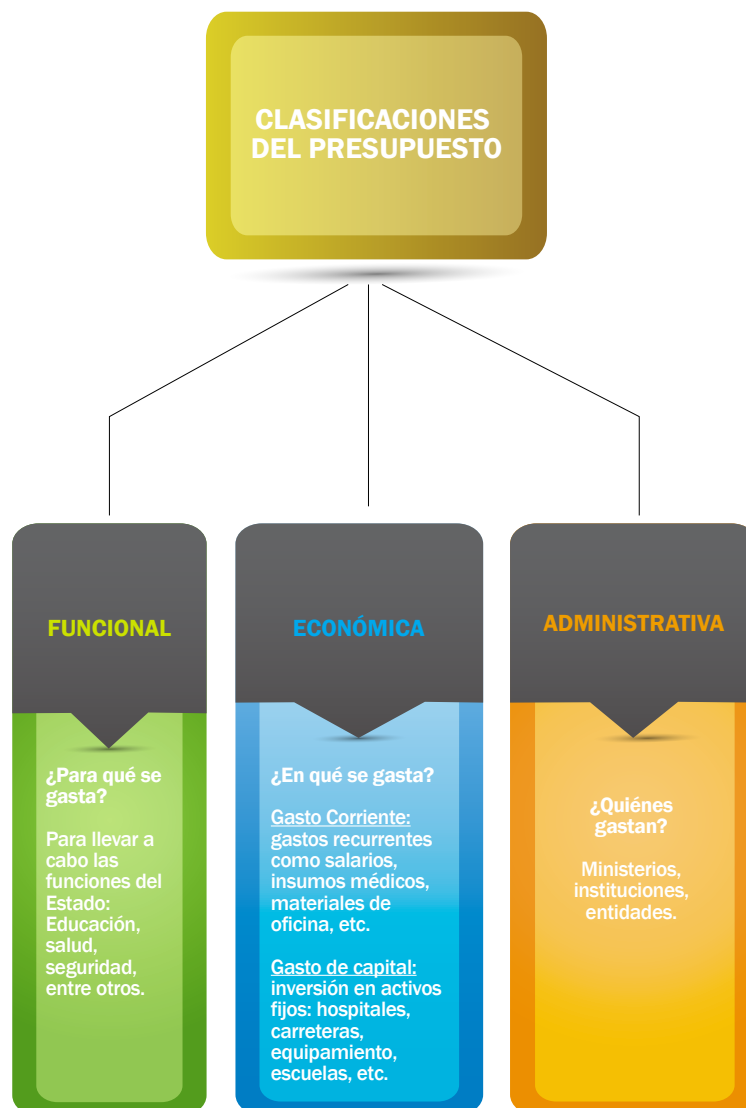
CLASIFICACIONES DEL PRESUPUESTO

FUNCIONAL

¿Para qué se gasta?

Para llevar a cabo las funciones del Estado: Educación, salud, seguridad, entre otros.

ECONÓMICA

¿En qué se gasta?

Gasto Corriente: gastos recurrentes como salarios, insumos médicos, materiales de oficina, etc.

Gasto de capital: inversión en activos fijos: hospitales, carreteras, equipamiento, escuelas, etc.

ADMINISTRATIVA

¿Quiénes gastan?

Ministerios, instituciones, entidades.